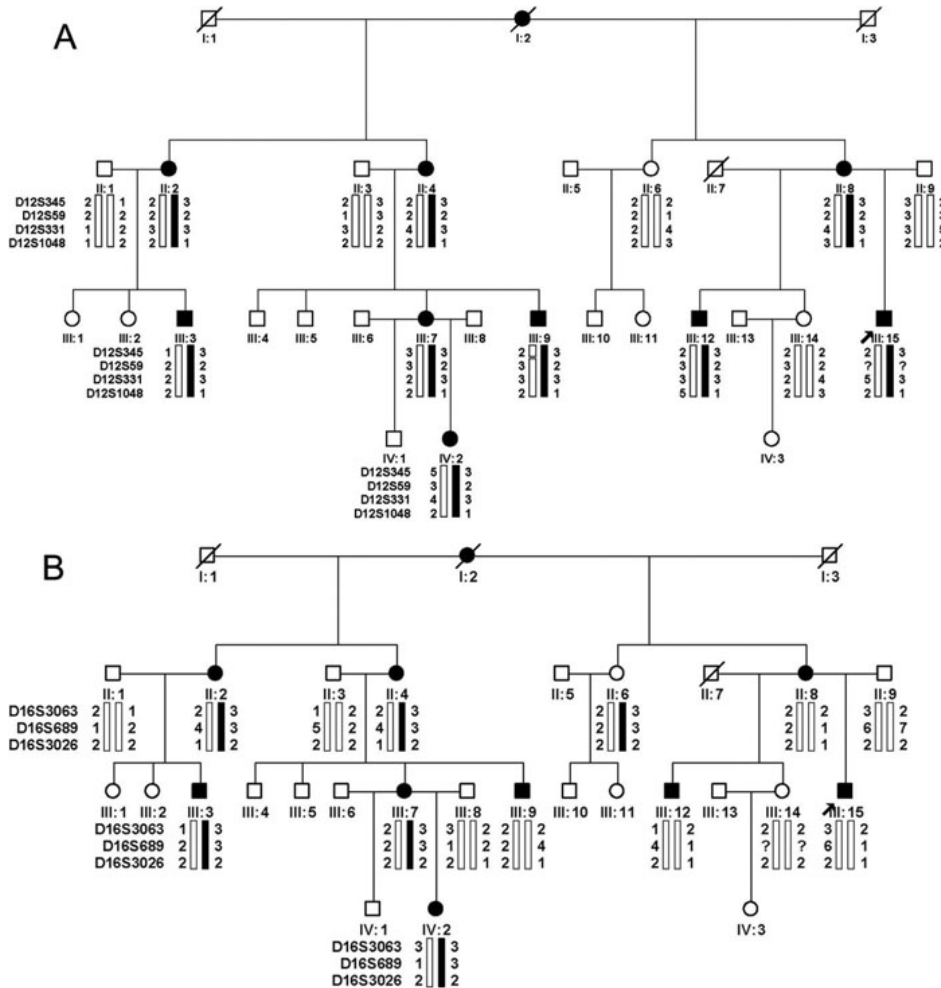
A

I:1
I:2
I:3

II:1
D12S345 2 1
D12S59 2 2
D12S331 1 2
D12S1048 1 2

II:2
2 3
2 2
3 3
2 1

II:3
3 3
1 3
3 2
2 2

II:4
2 3
2 2
4 3
2 1

II:5

II:6
2 2
2 1
2 4
2 3

II:7

II:8
2 3
2 2
4 3
3 1

II:9
3 3
3 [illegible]
5 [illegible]
2 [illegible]

III:1
III:2
III:3
D12S345 1 3
D12S59 2 2
D12S331 2 3
D12S1048 2 1

III:4
III:5
III:6
III:7
3 3
3 2
2 3
2 1
III:8
III:9
2 3
3 2
3 3
2 1

III:10
III:11
III:12
2 3
3 2
3 3
5 1
III:13
III:14
2 2
3 2
2 4
2 3
III:15
2 3
? ?
5 3
2 1

IV:1
IV:2
D12S345 5 3
D12S59 3 2
D12S331 4 3
D12S1048 2 1

IV:3

B

I:1
I:2
I:3

II:1
D16S3063 2 1
D16S689 1 2
D16S3026 2 2

II:2
2 3
4 3
1 2

II:3
1 2
5 2
2 2

II:4
2 3
4 3
1 2

II:5

II:6
2 3
2 3
2 2

II:7

II:8
2 2
2 1
2 1

II:9
3 2
6 7
2 2

III:1
III:2
III:3
D16S3063 1 3
D16S689 2 3
D16S3026 2 2

III:4
III:5
III:6
III:7
2 3
2 3
2 2
III:8
3 2
1 2
2 1
III:9
2 2
2 4
2 1

III:10
III:11
III:12
1 2
4 1
2 1
III:13
III:14
2 2
? ?
2 2
III:15
3 2
6 1
2 1

IV:1
IV:2
D16S3063 3 3
D16S689 1 3
D16S3026 2 2

IV:3